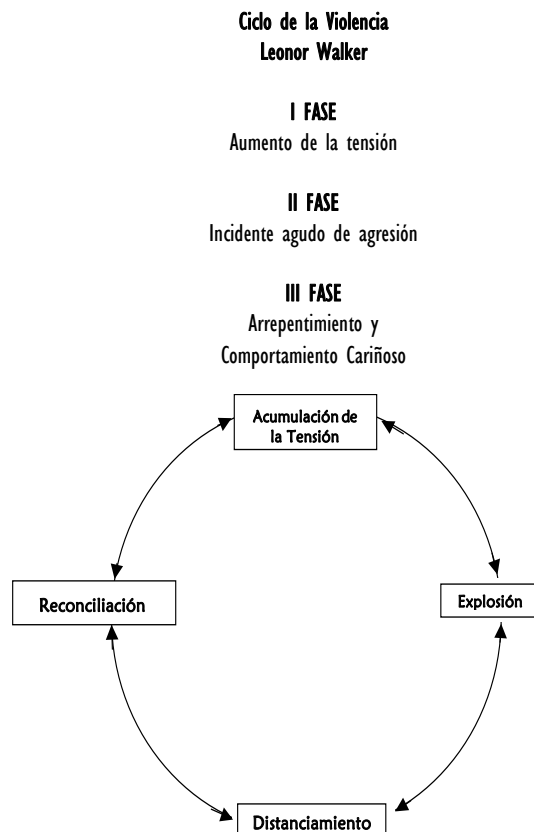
Ciclo de la Violencia
Leonor Walker

I FASE
Aumento de la tensión

II FASE
Incidente agudo de agresión

III FASE
Arrepentimiento y
Comportamiento Cariñoso

Acumulación de la Tensión

Reconciliación

Explosión

Distanciamiento